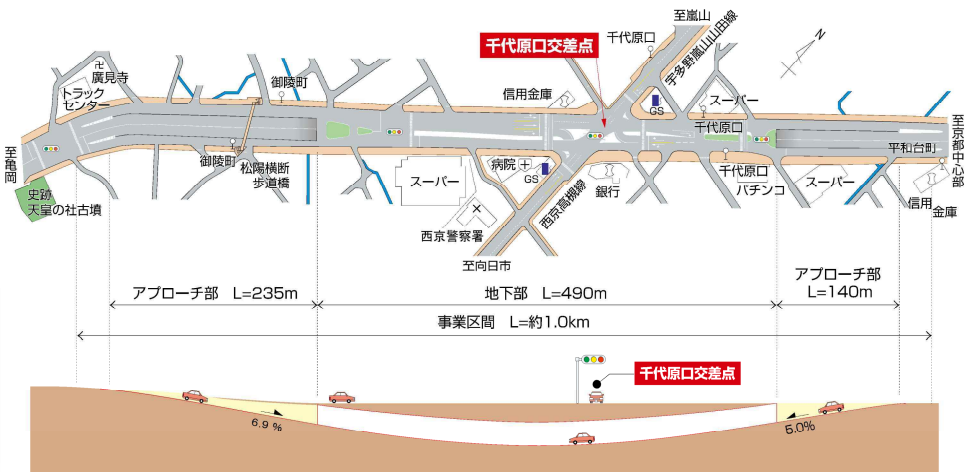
至嵐山
千代原口交差点
千代原口
宇多野嵐山山田線
廣見寺
トラック
センター
御陵町
信用金庫
GS
スーパー
千代原口
至京都中心部
至亀岡
御陵町
松陽横断
歩道橋
病院
GS
スーパー
千代原口
パチンコ
平和台町
スーパー
史跡
天皇の社古墳
西京高槻線
銀行
信用金庫
西京警察署
至向日市
アプローチ部 L=235m
地下部 L=490m
アプローチ部
L=140m
事業区間 L=約1.0km
千代原口交差点
6.9 %
5.0%